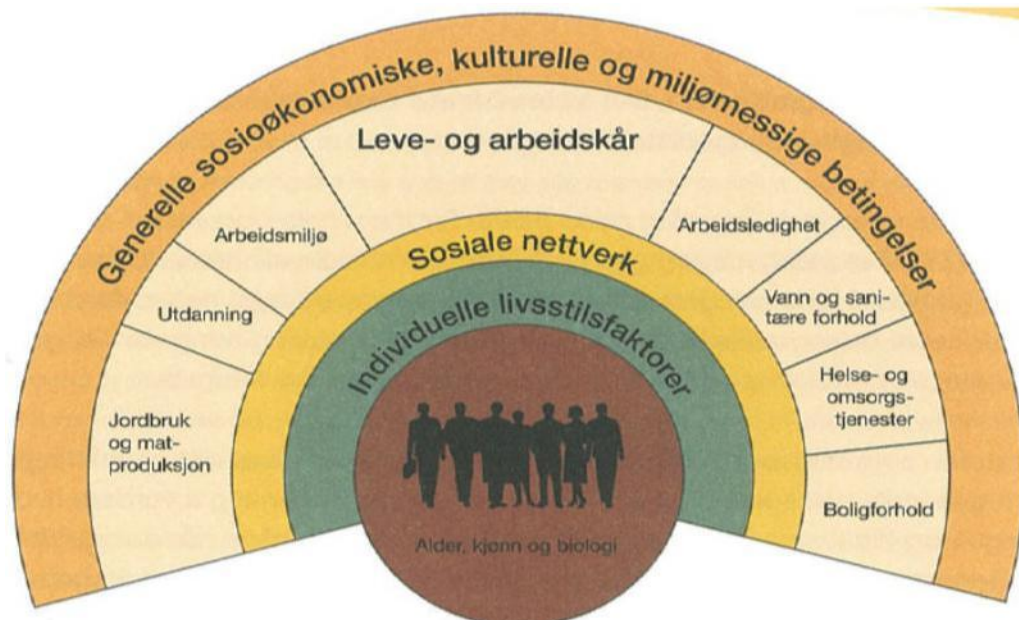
Generelle sosioøkonomiske, kulturelle og miljømessige betingelser

Leve- og arbeidskår

Arbeidsmiljø

Utdanning

Jordbruk og matproduksjon

Arbeidsledighet

Vann og sanitære forhold

Helse- og omsorgstjenester

Boligforhold

Sosiale nettverk

Individuelle livsstilsfaktorer

Alder, kjønn og biologi